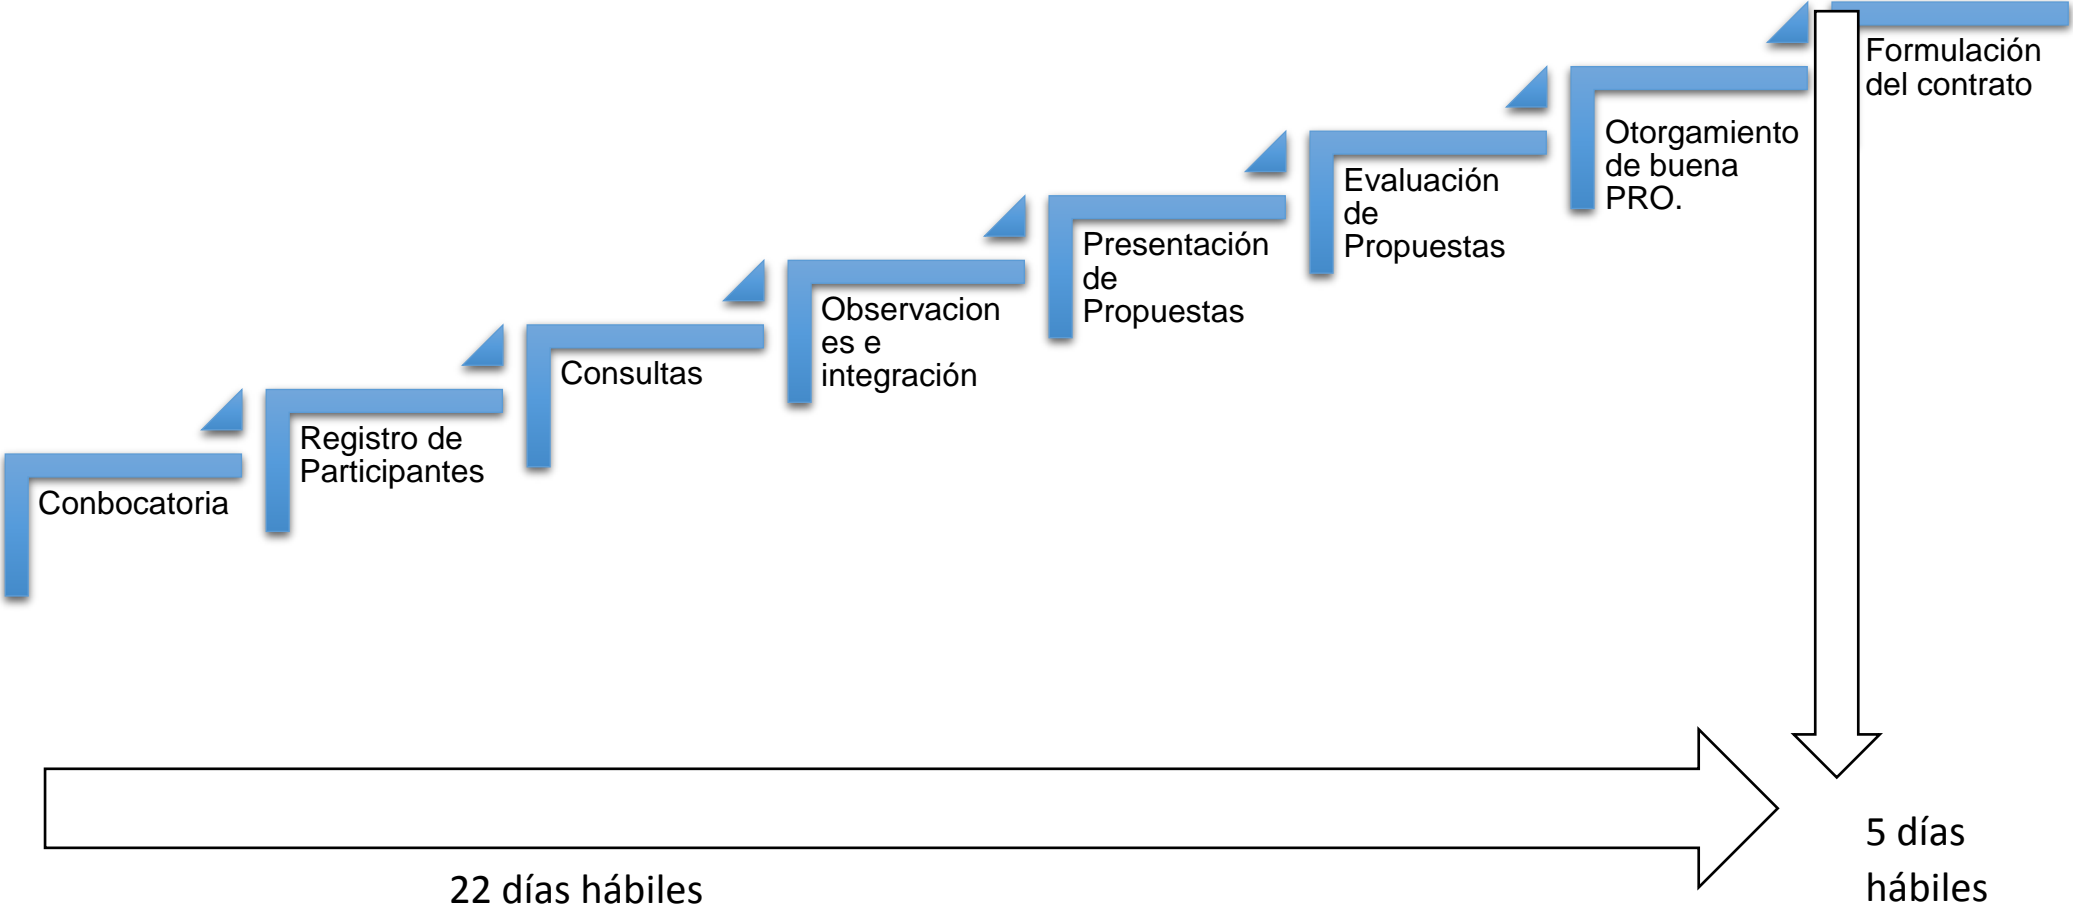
Conbocatoria

Registro de Participantes

Consultas

Observacion es e integración

Presentación de Propuestas

Evaluación de Propuestas

Otorgamiento de buena PRO.

Formulación del contrato

22 días hábiles

5 días hábiles